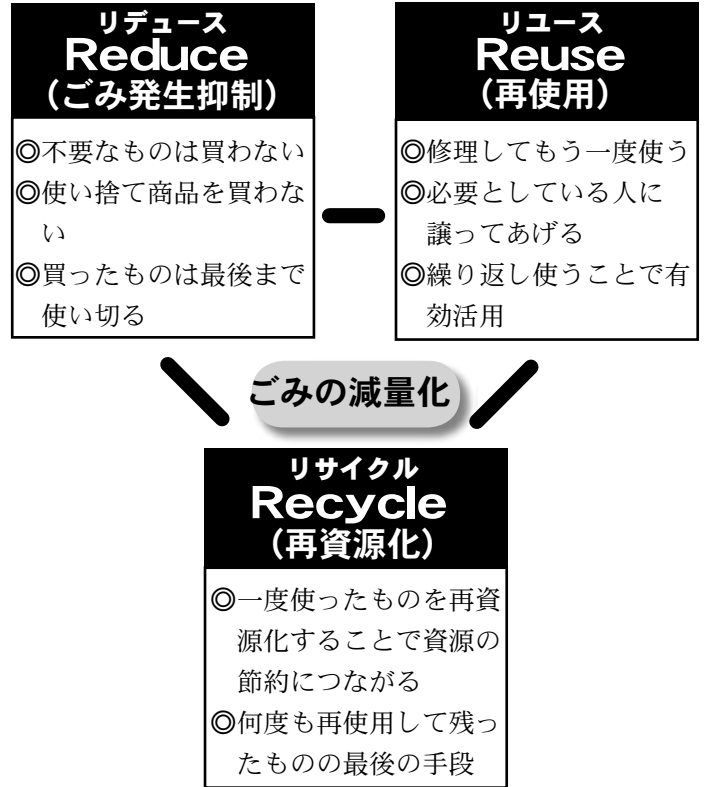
リデュース
Reduce
（ごみ発生抑制）

◎不要なものは買わない
◎使い捨て商品を買わない
◎買ったものは最後まで使い切る

リユース
Reuse
（再使用）

◎修理してもう一度使う
◎必要としている人に譲ってあげる
◎繰り返し使うことで有効活用

ごみの減量化

リサイクル
Recycle
（再資源化）

◎一度使ったものを再資源化することで資源の節約につながる
◎何度も再使用して残ったものの最後の手段